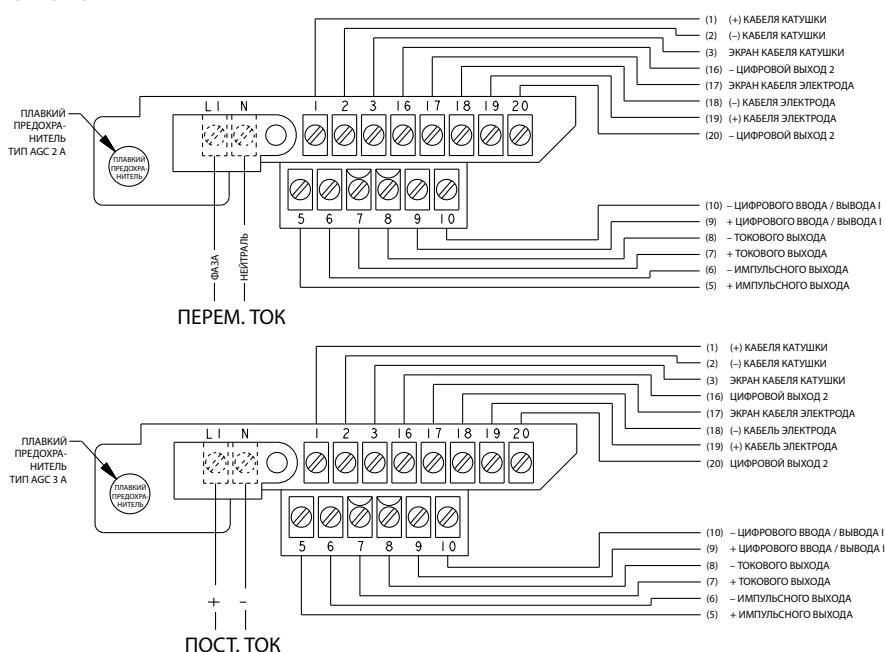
(1) (+) КАБЕЛЯ КАТУШКИ
(2) (–) КАБЕЛЯ КАТУШКИ
(3) ЭКРАН КАБЕЛЯ КАТУШКИ
(16) – ЦИФРОВОЙ ВЫХОД 2
(17) ЭКРАН КАБЕЛЯ ЭЛЕКТРОДА
(18) (–) КАБЕЛЯ ЭЛЕКТРОДА
(19) (+) КАБЕЛЯ ЭЛЕКТРОДА
(20) – ЦИФРОВОЙ ВЫХОД 2

ПЛАВКИЙ ПРЕДОХРАНИТЕЛЬ ТИП AGC 2 A

ПЛАВКИЙ ПРЕДОХРАНИТЕЛЬ

L1 N 1 2 3 16 17 18 19 20

5 6 7 8 9 10

(10) – ЦИФРОВОГО ВВОДА / ВЫВОДА I
(9) + ЦИФРОВОГО ВВОДА / ВЫВОДА I
(8) – ТОКОВОГО ВЫХОДА
(7) + ТОКОВОГО ВЫХОДА
(6) – ИМПУЛЬСНОГО ВЫХОДА
(5) + ИМПУЛЬСНОГО ВЫХОДА

ФАЗА
НЕЙТРАЛЬ

ПЕРЕМ. ТОК

(1) (+) КАБЕЛЯ КАТУШКИ
(2) (–) КАБЕЛЯ КАТУШКИ
(3) ЭКРАН КАБЕЛЯ КАТУШКИ
(16) ЦИФРОВОЙ ВЫХОД 2
(17) ЭКРАН КАБЕЛЯ ЭЛЕКТРОДА
(18) (–) КАБЕЛЬ ЭЛЕКТРОДА
(19) (+) КАБЕЛЬ ЭЛЕКТРОДА
(20) ЦИФРОВОЙ ВЫХОД 2

ПЛАВКИЙ ПРЕДОХРАНИТЕЛЬ ТИП AGC 3 A

ПЛАВКИЙ ПРЕДОХРАНИТЕЛЬ

L1 N 1 2 3 16 17 18 19 20

5 6 7 8 9 10

(10) – ЦИФРОВОГО ВВОДА / ВЫВОДА I
(9) + ЦИФРОВОГО ВВОДА / ВЫВОДА I
(8) – ТОКОВОГО ВЫХОДА
(7) + ТОКОВОГО ВЫХОДА
(6) – ИМПУЛЬСНОГО ВЫХОДА
(5) + ИМПУЛЬСНОГО ВЫХОДА

+ –

ПОСТ. ТОК